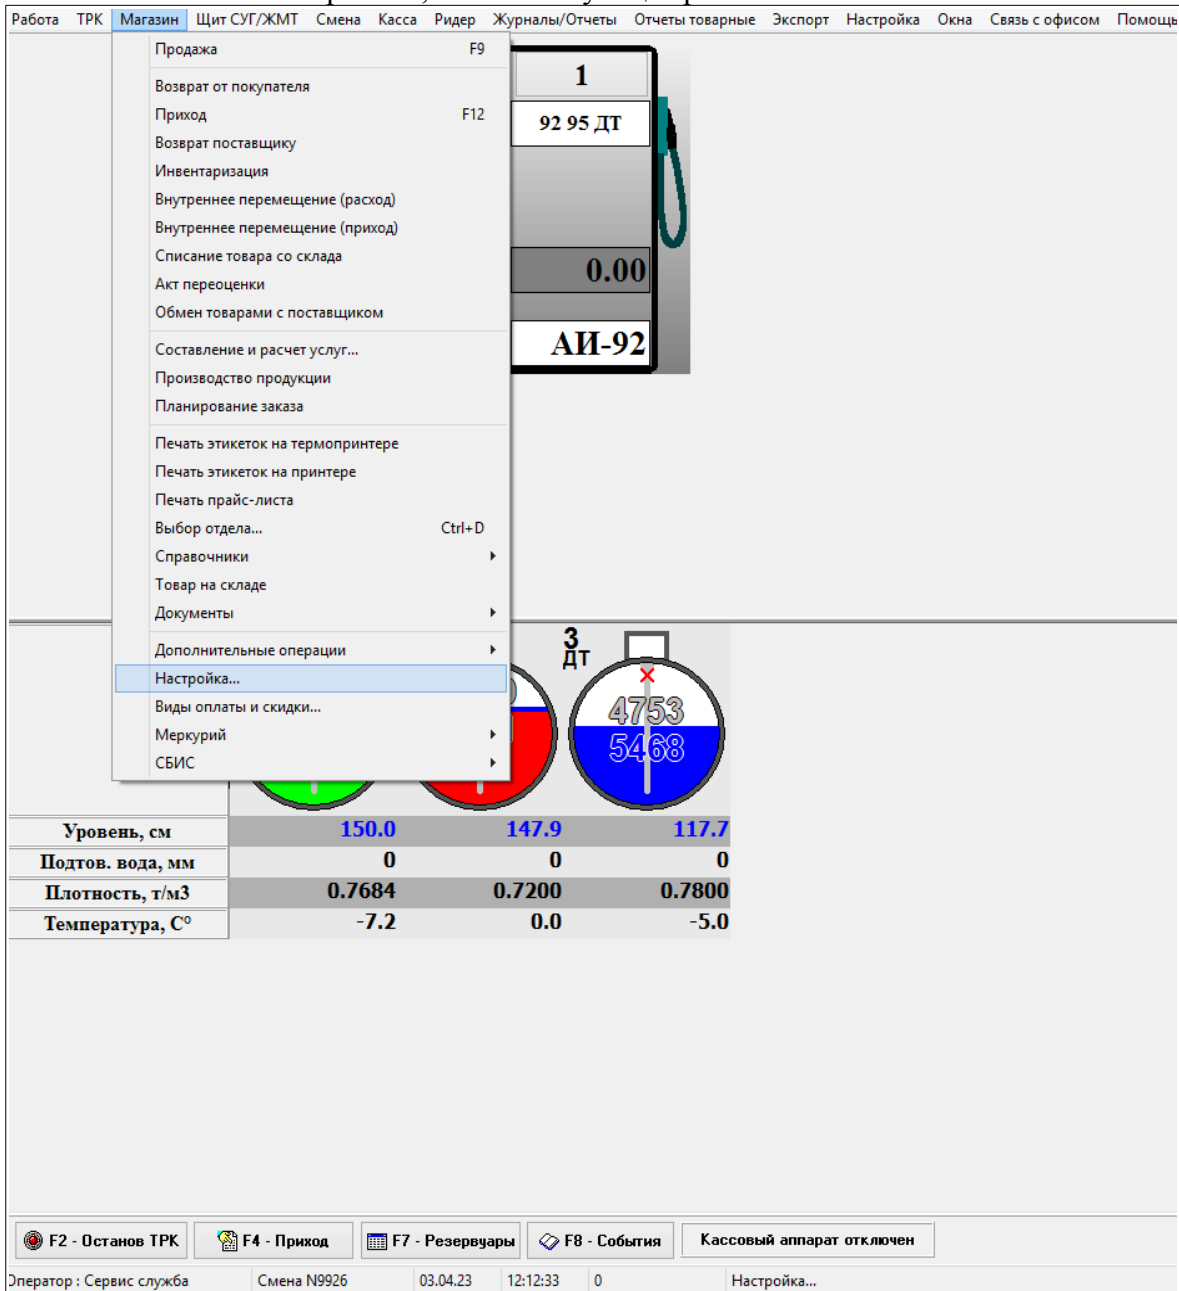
Работа ТРК Магазин Щит СУГ/ЖМТ Смена Касса Ридер Журналы/Отчеты Отчеты товарные Экспорт Настройка Окна Связь с офисом Помощь

Продажа F9
Возврат от покупателя
Приход F12
Возврат поставщику
Инвентаризация
Внутреннее перемещение (расход)
Внутреннее перемещение (приход)
Списание товара со склада
Акт переоценки
Обмен товарами с поставщиком
Составление и расчет услуг...
Производство продукции
Планирование заказа
Печать этикеток на термопринтере
Печать этикеток на принтере
Печать прайс-листа
Выбор отдела... Ctrl+D
Справочники
Товар на складе
Документы
Дополнительные операции
Настройка...
Виды оплаты и скидки...
Меркурий
СБИС

1
92 95 ДТ
0.00
АИ-92

3
ДТ
4753
5468

| Уровень, см | 150.0 | 147.9 | 117.7 |
|---|---|---|---|
| Подтов. вода, мм | 0 | 0 | 0 |
| Плотность, т/м3 | 0.7684 | 0.7200 | 0.7800 |
| Температура, С° | -7.2 | 0.0 | -5.0 |

F2 - Останов ТРК F4 - Приход F7 - Резервуары F8 - События Кассовый аппарат отключен

Эператор : Сервис служба Смена N9926 03.04.23 12:12:33 0 Настройка...